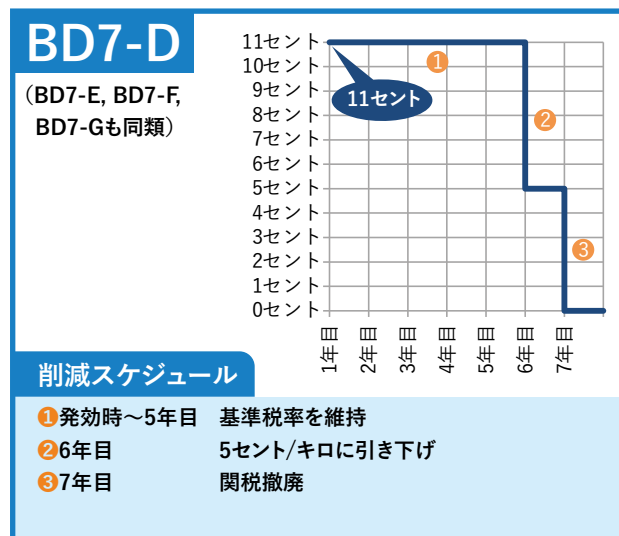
BD7-D

（BD7-E, BD7-F, BD7-Gも同類）

11セント
10セント
9セント
8セント
7セント
6セント
5セント
4セント
3セント
2セント
1セント
0セント

11セント

❶
❷
❸

1年目
2年目
3年目
4年目
5年目
6年目
7年目

削減スケジュール

❶発効時～5年目　基準税率を維持
❷6年目　5セント/キロに引き下げ
❸7年目　関税撤廃